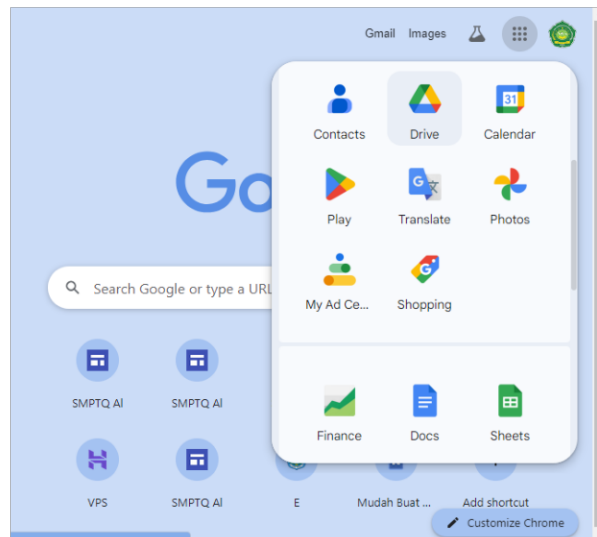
Gmail Images

Contacts Drive Calendar

Play Translate Photos

My Ad Ce... Shopping

Finance Docs Sheets

Go

Search Google or type a URL

SMPTQ Al SMPTQ Al

VPS SMPTQ Al E Mudah Buat ... Add shortcut

Customize Chrome